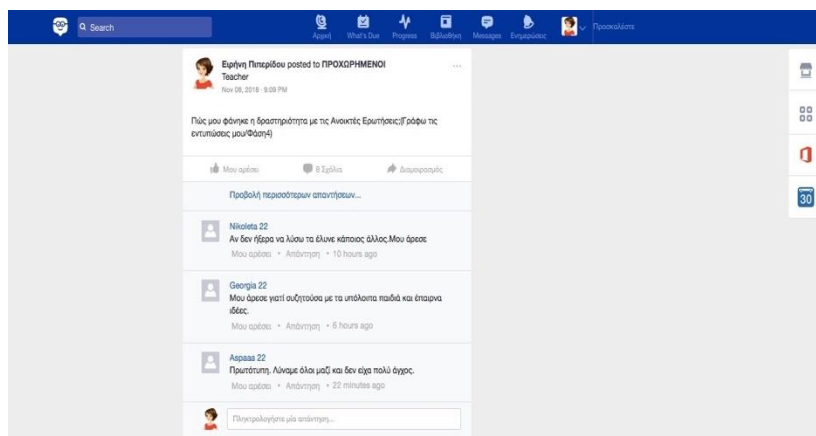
Search

Αρχική What's Due Progress Βιβλιοθήκη Messages Ενημερώσεις Προσκαλέστε

Ειρήνη Πιπερίδου posted to ΠΡΟΧΩΡΗΜΕΝΟΙ
Teacher
Nov 08, 2018 · 9:09 PM

Πώς μου φάνηκε η δραστηριότητα με τις Ανοικτές Ερωτήσεις;(Γράφω τις εντυπώσεις μου/Φάση4)

Μου αρέσει 8 Σχόλια Διαμοιρασμός

Προβολή περισσότερων απαντήσεων...

Nikoleta 22
Αν δεν ήξερα να λύσω τα έλυνε κάποιος άλλος.Μου άρεσε
Μου αρέσει · Απάντηση · 10 hours ago

Georgia 22
Μου άρεσε γιατί συζητούσα με τα υπόλοιπα παιδιά και έπαιρνα ιδέες.
Μου αρέσει · Απάντηση · 6 hours ago

Aspaaa 22
Πρωτότυπη. Λύναμε όλοι μαζί και δεν είχα πολύ άγχος.
Μου αρέσει · Απάντηση · 22 minutes ago

Πληκτρολογήστε μία απάντηση...

30